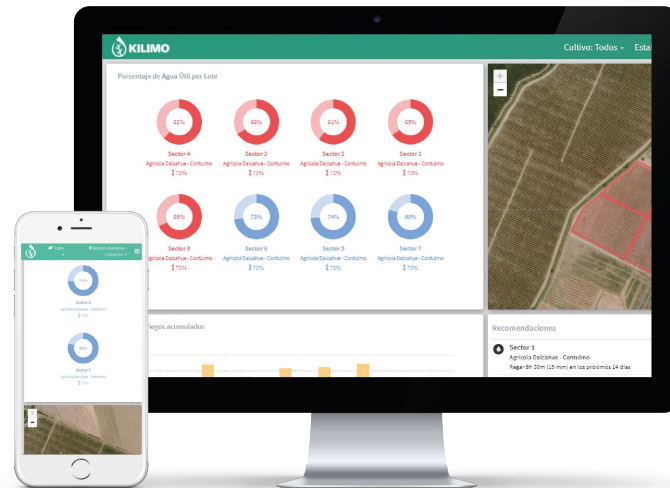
KILIMO

Cultivo: Todos ▾ Esta

Percentaje de Agua Útil por Lote

62%
Sector 4
Agrícola Dalcahue - Contulmo
↕ 75%

66%
Sector 3
Agrícola Dalcahue - Contulmo
↕ 75%

61%
Sector 2
Agrícola Dalcahue - Contulmo
↕ 70%

65%
Sector 1
Agrícola Dalcahue - Contulmo
↕ 70%

68%
Sector 8
Agrícola Dalcahue - Contulmo
↕ 75%

73%
Sector 6
Agrícola Dalcahue - Contulmo
↕ 70%

74%
Sector 5
Agrícola Dalcahue - Contulmo
↕ 70%

80%
Sector 7
Agrícola Dalcahue - Contulmo
↕ 70%

+
−

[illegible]iegos acumulados

Recomendaciones

Sector 1
Agrícola Dalcahue - Contulmo
Regar 8h 30m (25 mm) en los próximos 14 días

Todos
Agrícola Dalcahue - Contulmo

Sector 6
Agrícola Dalcahue - Contulmo
↕ 70%

Sector 7
Agrícola Dalcahue - Contulmo
↕ 70%

+
−